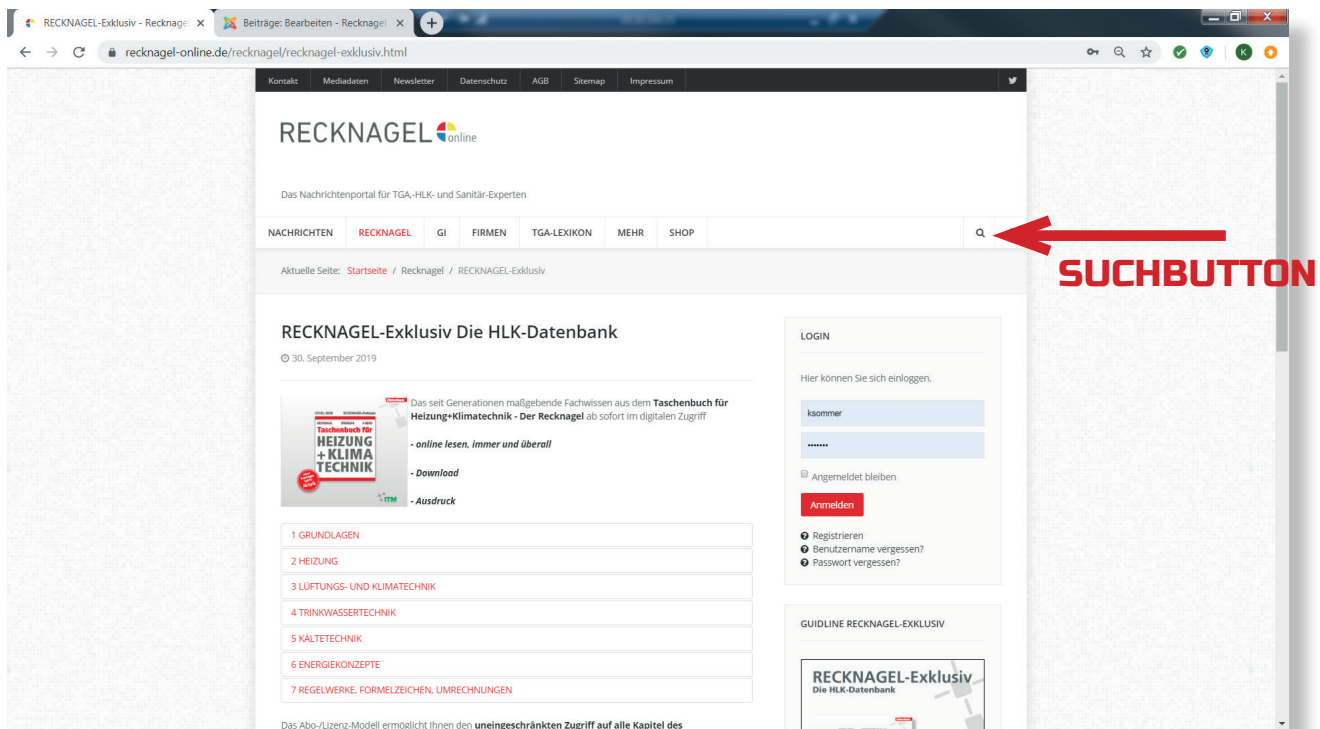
RECKNAGEL-Exklusiv - Recknagel ×
Beiträge: Bearbeiten - Recknagel ×
recknagel-online.de/recknagel/recknagel-exklusiv.html

Kontakt | Mediadaten | Newsletter | Datenschutz | AGB | Sitemap | Impressum

RECKNAGEL online

Das Nachrichtenportal für TGA,-HLK- und Sanitär-Experten

NACHRICHTEN | RECKNAGEL | GI | FIRMEN | TGA-LEXIKON | MEHR | SHOP

SUCHBUTTON

Aktuelle Seite: Startseite / Recknagel / RECKNAGEL-Exklusiv

RECKNAGEL-Exklusiv Die HLK-Datenbank

30. September 2019

Taschenbuch für HEIZUNG + KLIMA TECHNIK

Das seit Generationen maßgebende Fachwissen aus dem **Taschenbuch für Heizung+Klimatechnik - Der Recknagel** ab sofort im digitalen Zugriff

*- online lesen, immer und überall*

*- Download*

*- Ausdruck*

1 GRUNDLAGEN
2 HEIZUNG
3 LÜFTUNGS- UND KLIMATECHNIK
4 TRINKWASSERTECHNIK
5 KÄLTETECHNIK
6 ENERGIEKONZEPTE
7 REGELWERKE, FORMELZEICHEN, UMRECHNUNGEN

Das Abo-/Lizenz-Modell ermöglicht Ihnen den **uneingeschränkten Zugriff auf alle Kapitel des**

LOGIN

Hier können Sie sich einloggen.

ksommer
•••••••

Angemeldet bleiben

Anmelden

Registrieren
Benutzername vergessen?
Passwort vergessen?

GUIDLINE RECKNAGEL-EXKLUSIV

RECKNAGEL-Exklusiv
Die HLK-Datenbank